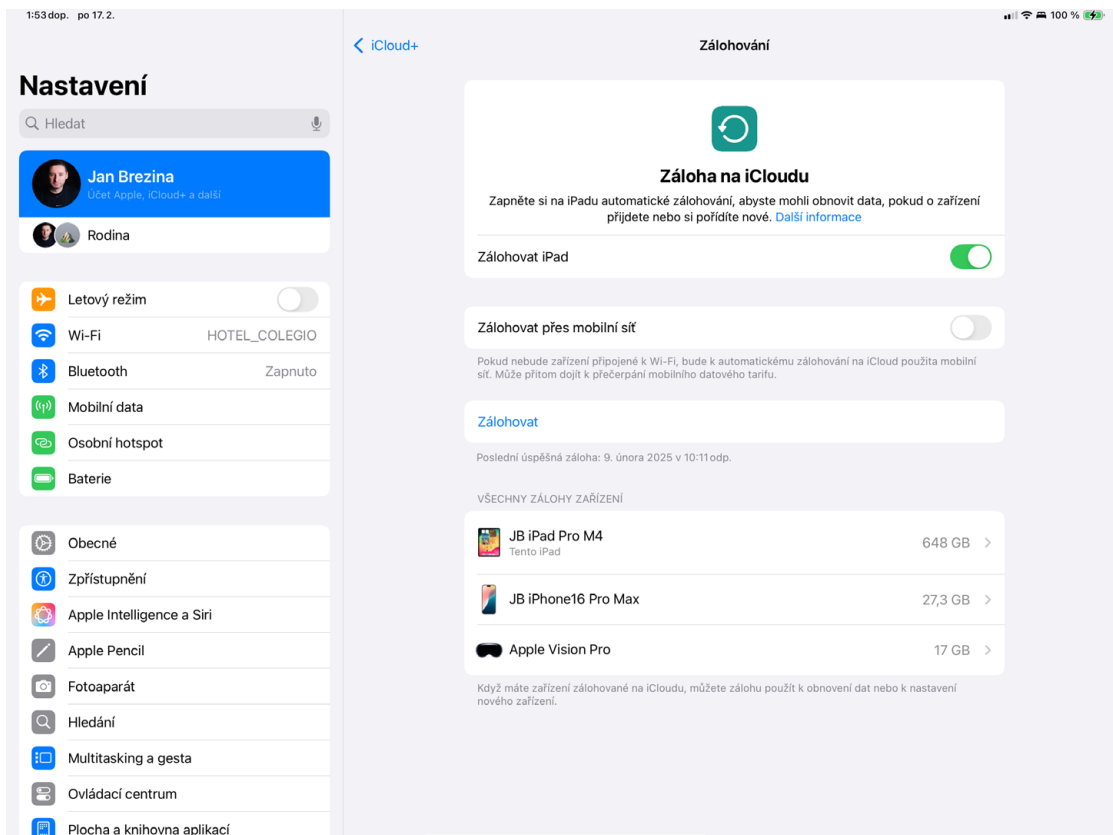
1:53 dop. po 17. 2.

100 %

Nastavení

Hledat

Jan Brezina
Účet Apple, iCloud+ a další

Rodina

Letový režim

Wi-Fi HOTEL_COLEGIO

Bluetooth Zapnuto

Mobilní data

Osobní hotspot

Baterie

Obecné

Zpřístupnění

Apple Intelligence a Siri

Apple Pencil

Fotoaparát

Hledání

Multitasking a gesta

Ovládací centrum

Plocha a knihovna aplikací

iCloud+

Zálohování

Záloha na iCloudu

Zapněte si na iPadu automatické zálohování, abyste mohli obnovit data, pokud o zařízení přijdete nebo si pořídíte nové. Další informace

Zálohovat iPad

Zálohovat přes mobilní síť

Pokud nebude zařízení připojené k Wi-Fi, bude k automatickému zálohování na iCloud použita mobilní síť. Může přitom dojít k přečerpání mobilního datového tarifu.

Zálohovat

Poslední úspěšná záloha: 9. února 2025 v 10:11 odp.

VŠECHNY ZÁLOHY ZAŘÍZENÍ

JB iPad Pro M4
Tento iPad
648 GB

JB iPhone16 Pro Max 27,3 GB

Apple Vision Pro 17 GB

Když máte zařízení zálohované na iCloudu, můžete zálohu použít k obnovení dat nebo k nastavení nového zařízení.